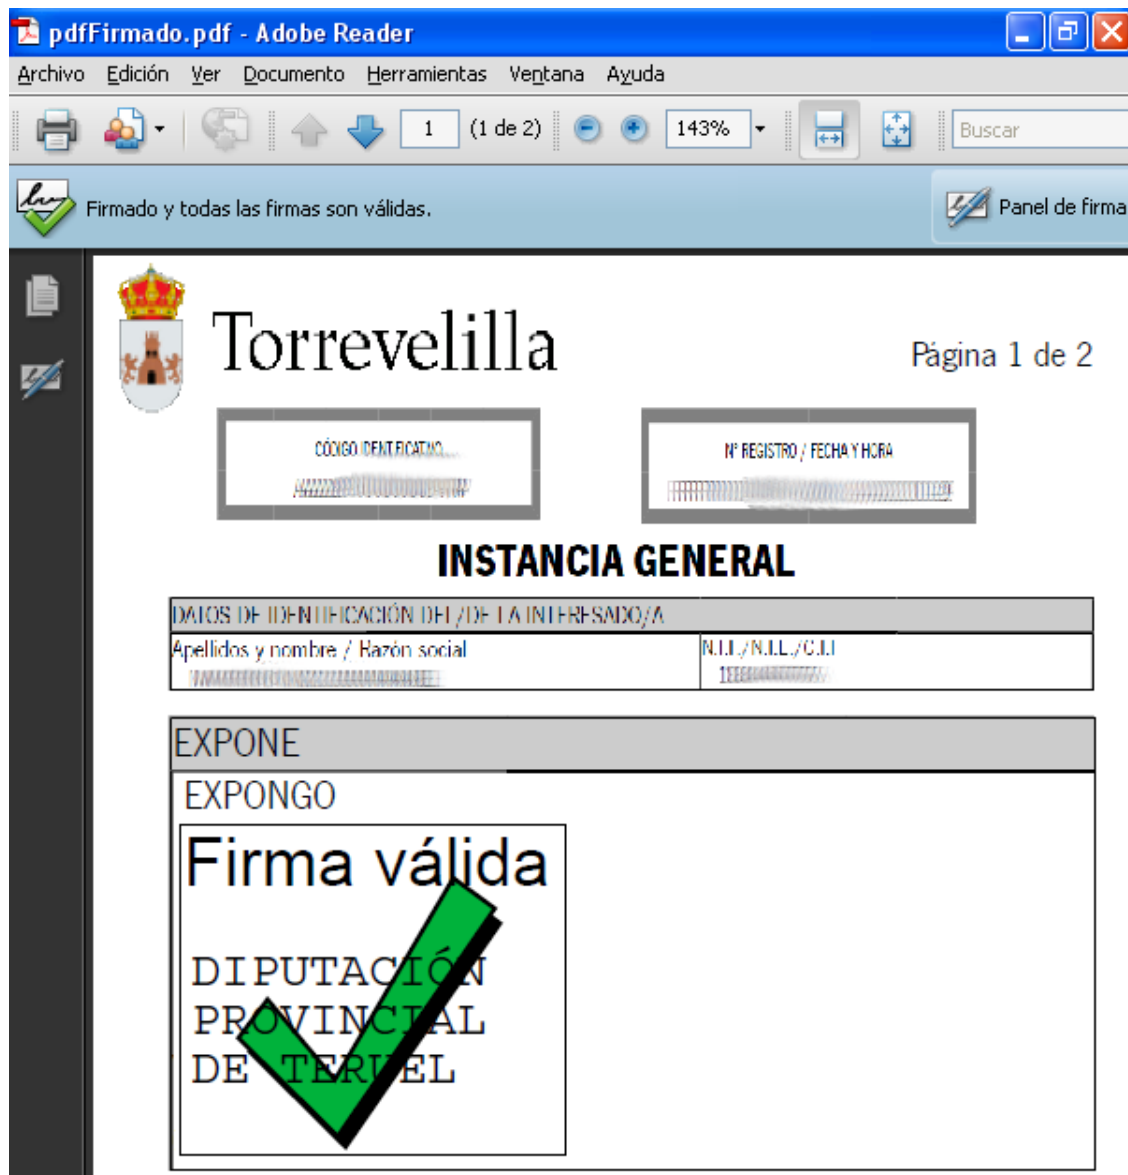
pdfFirmado.pdf - Adobe Reader

Archivo Edición Ver Documento Herramientas Ventana Ayuda

1 (1 de 2) 143% Buscar

Firmado y todas las firmas son válidas.

Panel de firma

Torrevelilla

Página 1 de 2

CÓDIGO IDENTIFICATIVO
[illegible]

Nº REGISTRO / FECHA Y HORA
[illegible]

INSTANCIA GENERAL

| DATOS DE IDENTIFICACIÓN DEL/DE LA INTERESADO/A | |
|---|---|
| Apellidos y nombre / Razón social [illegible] | N.I.F./N.I.E./C.I.F. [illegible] |

EXPONE

EXPONGO

Firma válida

DIPUTACIÓN
PROVINCIAL
DE TERUEL